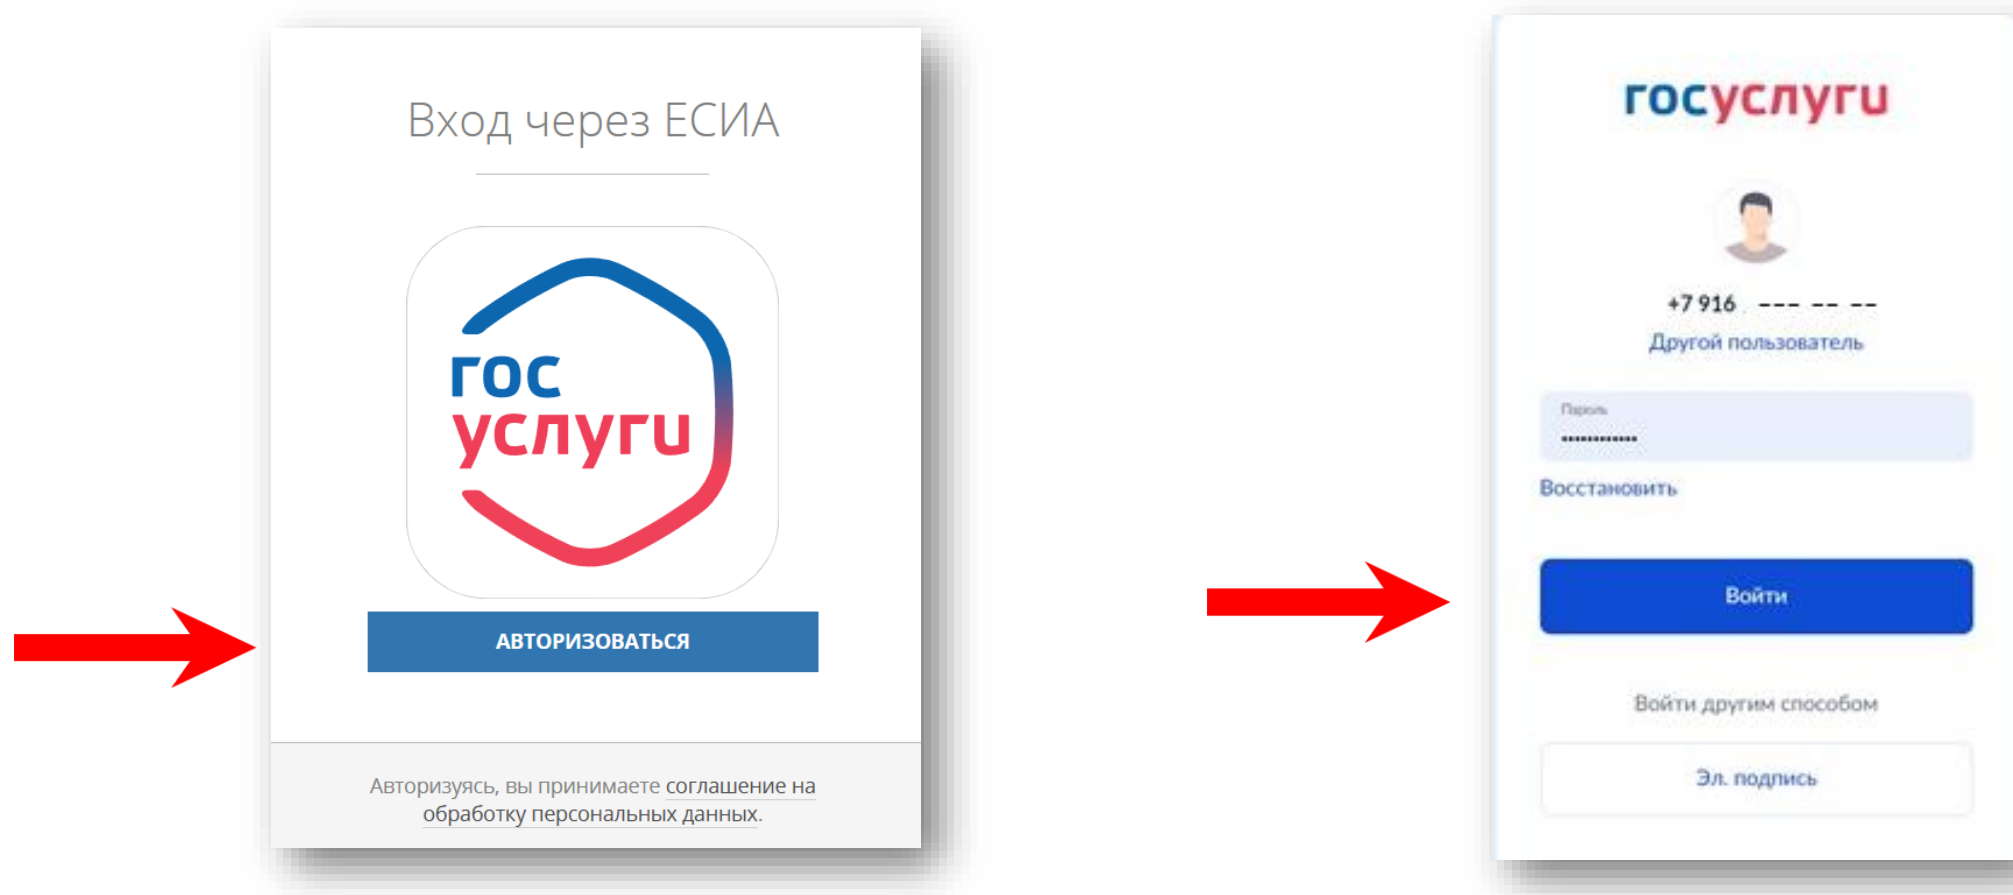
Вход через ЕСИА

гос услуги

АВТОРИЗОВАТЬСЯ

Авторизуясь, вы принимаете соглашение на обработку персональных данных.

госуслуги

+7 916 --- -- --

Другой пользователь

Пароль

•••••••••••••

Восстановить

Войти

Войти другим способом

Эл. подпись